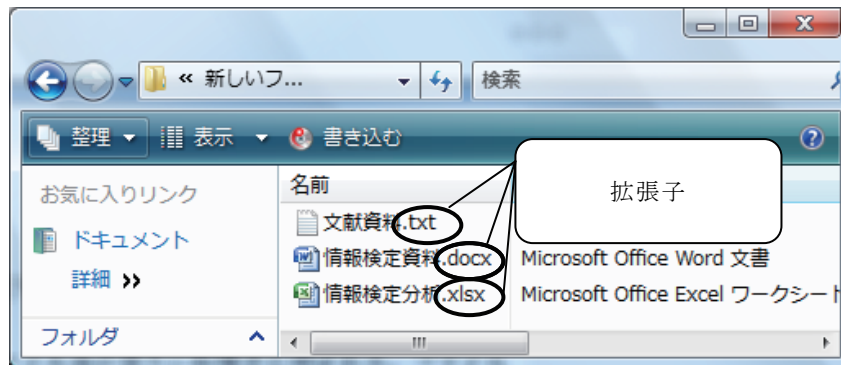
« 新しいフ...

検索

整理 ▾ 表示 ▾ 書き込む

お気に入りリンク

ドキュメント

詳細 »

フォルダ

名前

拡張子

文献資料.txt

情報検定資料.docx Microsoft Office Word 文書

情報検定分析.xlsx Microsoft Office Excel ワークシート